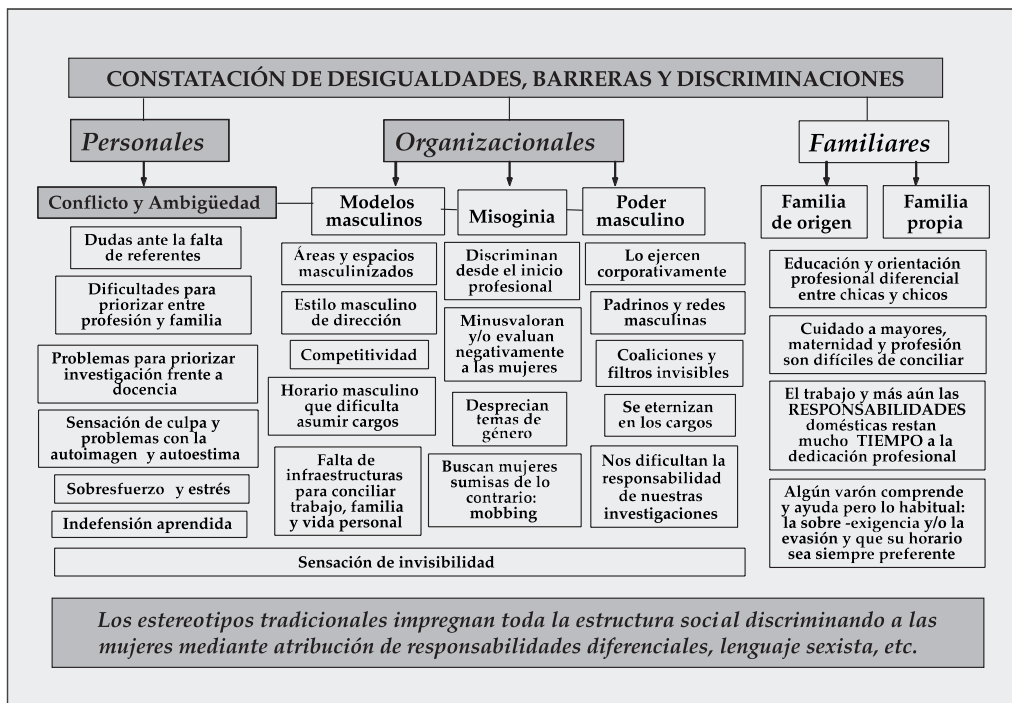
CONSTATACIÓN DE DESIGUALDADES, BARRERAS Y DISCRIMINACIONES

Personales

Organizacionales

Familiares

Conflicto y Ambigüedad

Dudas ante la falta de referentes

Dificultades para priorizar entre profesión y familia

Problemas para priorizar investigación frente a docencia

Sensación de culpa y problemas con la autoimagen y autoestima

Sobresfuerzo y estrés

Indefensión aprendida

Modelos masculinos

Áreas y espacios masculinizados

Estilo masculino de dirección

Competitividad

Horario masculino que dificulta asumir cargos

Falta de infraestructuras para conciliar trabajo, familia y vida personal

Misoginia

Discriminan desde el inicio profesional

Minusvaloran y/o evaluan negativamente a las mujeres

Desprecian temas de género

Buscan mujeres sumisas de lo contrario: mobbing

Poder masculino

Lo ejercen corporativamente

Padrinos y redes masculinas

Coaliciones y filtros invisibles

Se eternizan en los cargos

Nos dificultan la responsabilidad de nuestras investigaciones

Sensación de invisibilidad

Familia de origen

Familia propia

Educación y orientación profesional diferencial entre chicas y chicos

Cuidado a mayores, maternidad y profesión son difíciles de conciliar

El trabajo y más aún las RESPONSABILIDADES domésticas restan mucho TIEMPO a la dedicación profesional

Algún varón comprende y ayuda pero lo habitual: la sobre -exigencia y/o la evasión y que su horario sea siempre preferente

Los estereotipos tradicionales impregnan toda la estructura social discriminando a las mujeres mediante atribución de responsabilidades diferenciales, lenguaje sexista, etc.